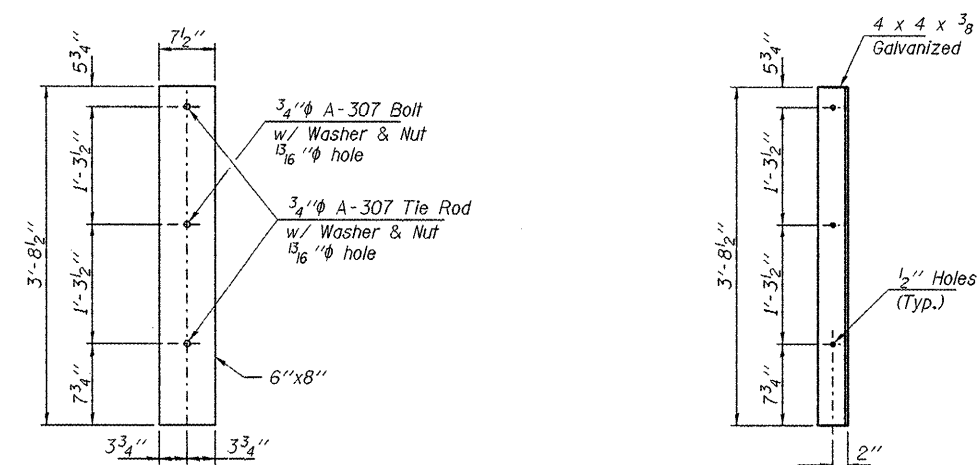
$7\frac{1}{2}''$

$5\frac{3}{4}''$

$\frac{3}{4}''\phi$ A-307 Bolt
w/ Washer & Nut
$\frac{13}{16}''\phi$ hole

$\frac{3}{4}''\phi$ A-307 Tie Rod
w/ Washer & Nut
$\frac{13}{16}''\phi$ hole

$3'-8\frac{1}{2}''$

$1'-3\frac{1}{2}''$

$1'-3\frac{1}{2}''$

$7\frac{3}{4}''$

6''x8''

$3\frac{3}{4}''$

$3\frac{3}{4}''$

$4 \times 4 \times \frac{3}{8}$
Galvanized

$5\frac{3}{4}''$

$3'-8\frac{1}{2}''$

$1'-3\frac{1}{2}''$

$1'-3\frac{1}{2}''$

$7\frac{3}{4}''$

$\frac{1}{2}''$ Holes
(Typ.)

$2''$